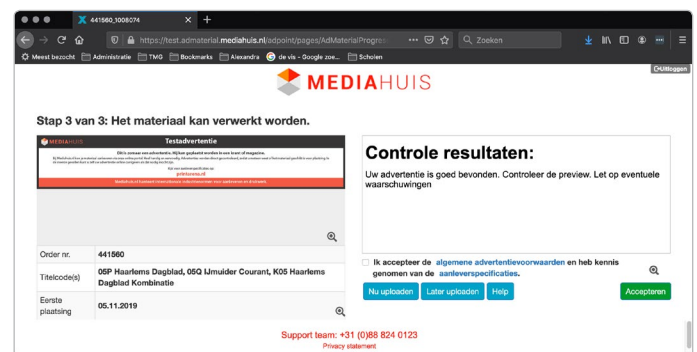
441560_1008074

https://test.admaterial.mediahuis.nl/adpoint/pages/AdMaterialProgre...

Zoeken

Meest bezocht Administratie TMG Bookmarks Alexandra de vis - Google zoe... Scholen

Uitloggen

MEDIAHUIS

Stap 3 van 3: Het materiaal kan verwerkt worden.

MEDIAHUIS Testadvertentie

Dit is zomaar een advertentie. Wij kan geplaatst worden in een krant of magazine.

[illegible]

printcorona.nl

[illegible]

Order nr. | 441560
Titelcode(s) | 05P Haarlems Dagblad, 05Q IJmuider Courant, K05 Haarlems Dagblad Kombinatie
Eerste plaatsing | 05.11.2019

Controle resultaten:

Uw advertentie is goed bevonden. Controleer de preview. Let op eventuele waarschuwingen

Ik accepteer de algemene advertentievoorwaarden en heb kennis genomen van de aanleverspecificaties.

Nu uploaden Later uploaden Help Accepteren

Support team: +31 (0)88 824 0123
Privacy statement